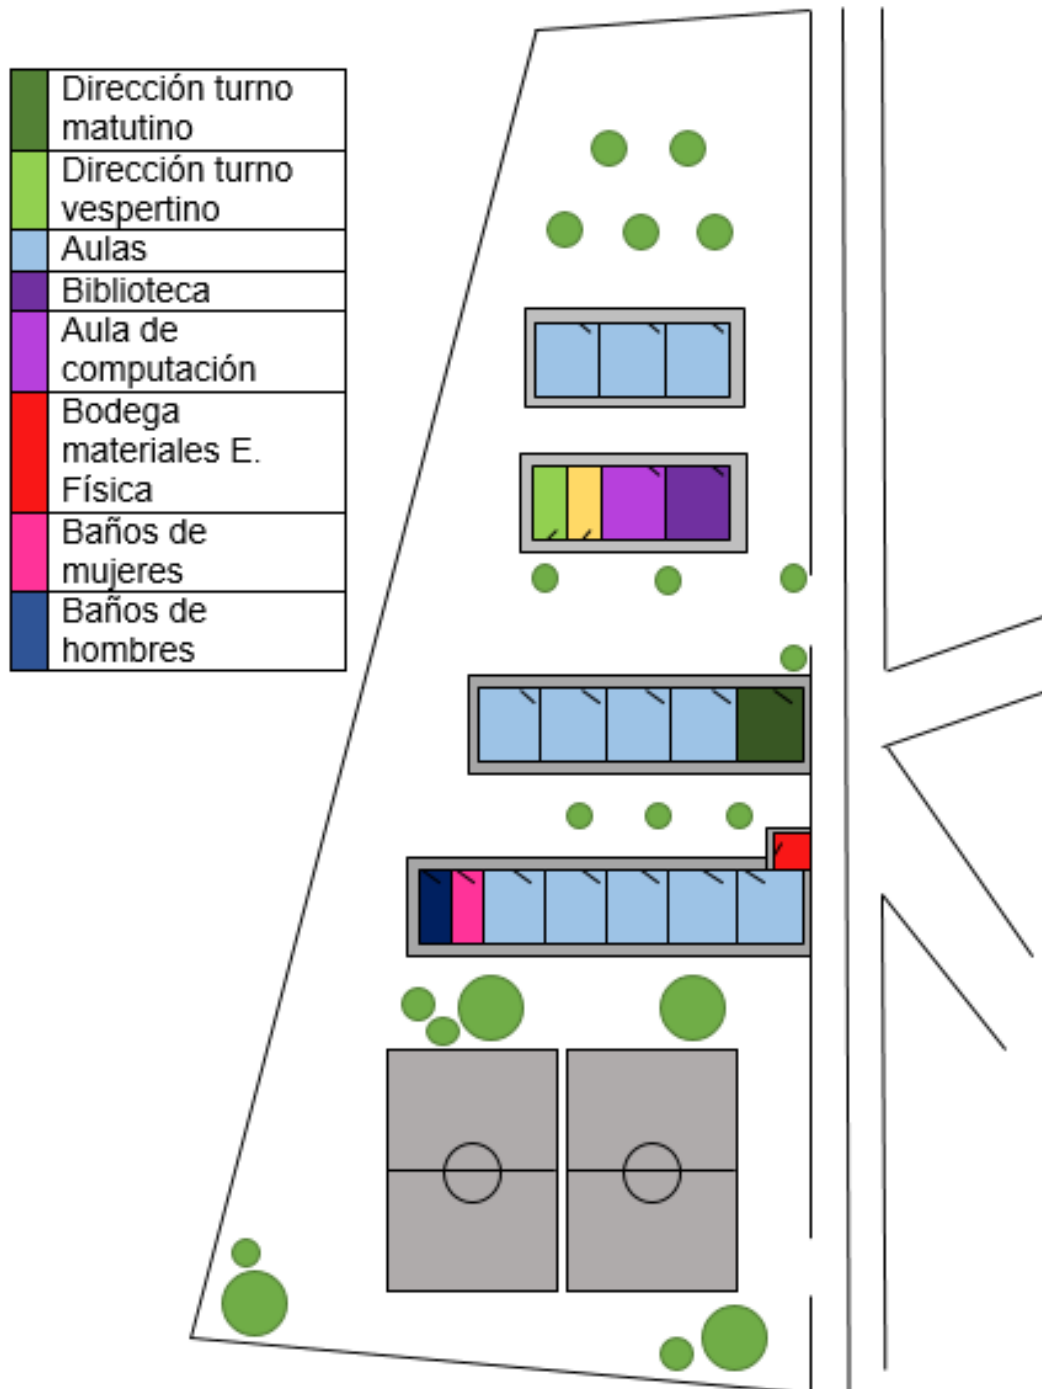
|  |  |
|---|---|
|  | Dirección turno matutino |
|  | Dirección turno vespertino |
|  | Aulas |
|  | Biblioteca |
|  | Aula de computación |
|  | Bodega materiales E. Física |
|  | Baños de mujeres |
|  | Baños de hombres |